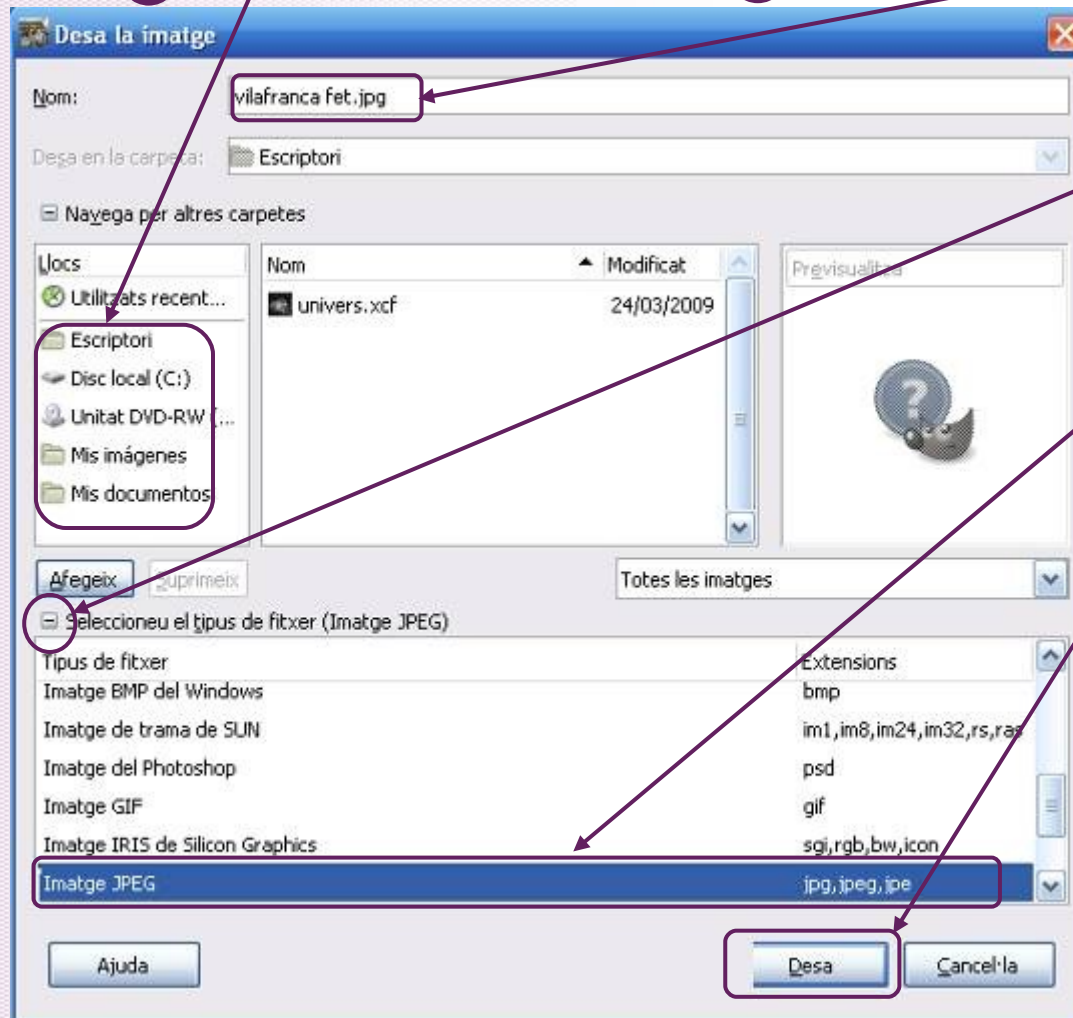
Desa la imatge

Nom: vilafranca fet.jpg

Desa en la carpeta: Escriptori

Navega per altres carpetes

Llocs
Utilitzats recent...
Escriptori
Disc local (C:)
Unitat DVD-RW (...
Mis imágenes
Mis documentos

| Nom | Modificat |
|---|---|
| univers.xcf | 24/03/2009 |

Previsualitza

Afegeix Suprimeix

Totes les imatges

Seleccioneu el tipus de fitxer (Imatge JPEG)

| Tipus de fitxer | Extensions |
|---|---|
| Imatge BMP del Windows | bmp |
| Imatge de trama de SUN | im1,im8,im24,im32,rs,ras |
| Imatge del Photoshop | psd |
| Imatge GIF | gif |
| Imatge IRIS de Silicon Graphics | sgi,rgb,bw,icon |
| Imatge JPEG | jpg,jpeg,jpe |

Ajuda

Desa Cancel·la